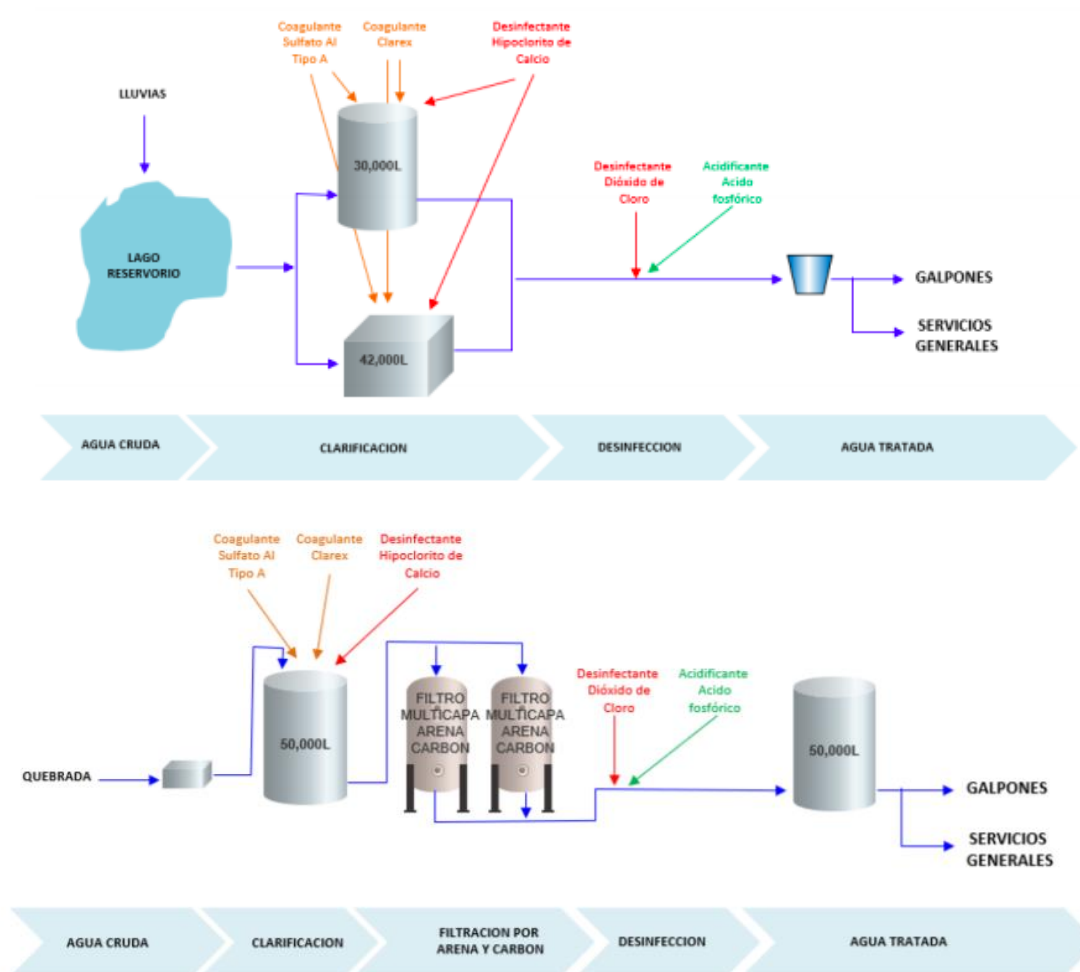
Coagulante Sulfato Al Tipo A

Coagulante Clarex

Desinfectante Hipoclorito de Calcio

LLUVIAS

30,000L

LAGO RESERVORIO

Desinfectante Dióxido de Cloro

Acidificante Acido fosfórico

GALPONES

SERVICIOS GENERALES

42,000L

AGUA CRUDA

CLARIFICACION

DESINFECCION

AGUA TRATADA

Coagulante Sulfato Al Tipo A

Coagulante Clarex

Desinfectante Hipoclorito de Calcio

50,000L

FILTRO MULTICAPA ARENA CARBON

FILTRO MULTICAPA ARENA CARBON

Desinfectante Dióxido de Cloro

Acidificante Acido fosfórico

50,000L

QUEBRADA

GALPONES

SERVICIOS GENERALES

AGUA CRUDA

CLARIFICACION

FILTRACION POR ARENA Y CARBON

DESINFECCION

AGUA TRATADA